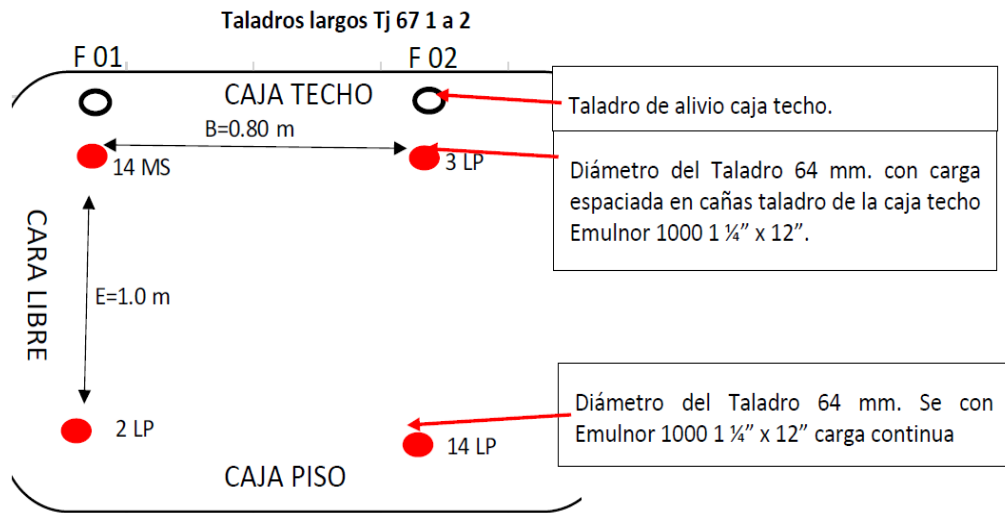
Taladros largos Tj 67 1 a 2

F 01

F 02

CAJA TECHO

Taladro de alivio caja techo.

B=0.80 m

14 MS

3 LP

Diámetro del Taladro 64 mm. con carga espaciada en cañas taladro de la caja techo Emulnor 1000 1 ¼" x 12".

CARA LIBRE

E=1.0 m

Diámetro del Taladro 64 mm. Se con Emulnor 1000 1 ¼" x 12" carga continua

2 LP

14 LP

CAJA PISO